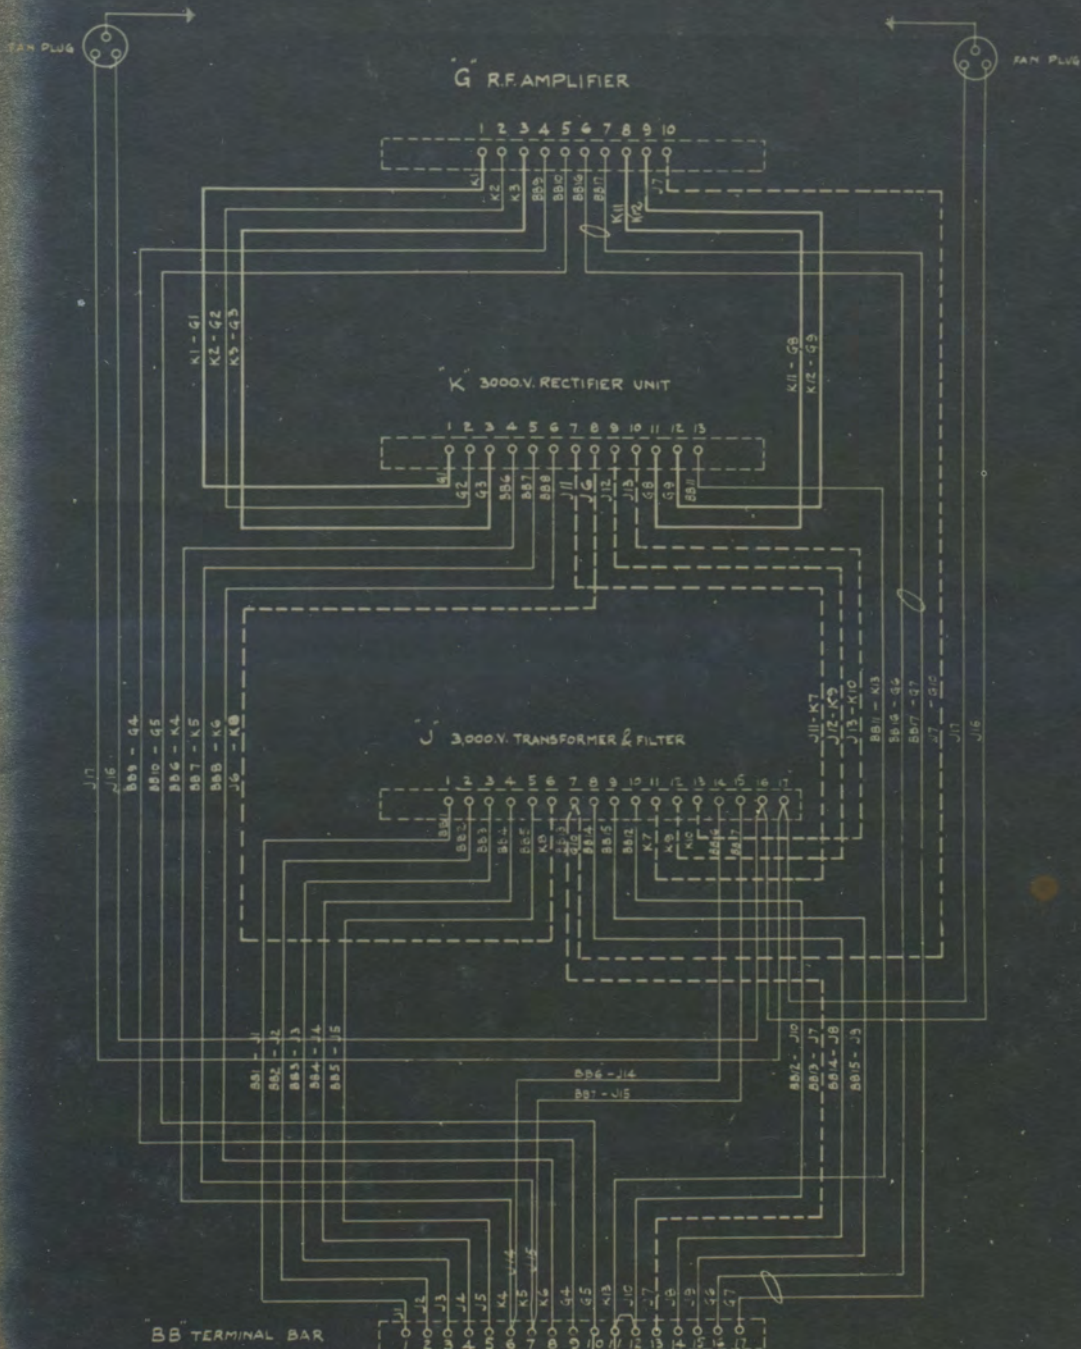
FAN PLUG

FAN PLUG

"G" R.F. AMPLIFIER

1 2 3 4 5 6 7 8 9 10

K1 K2 K3 BB9 BB10 BB16 BB17 K11 K12 J7

K1 - G1
K2 - G2
K3 - G3

K11 - G8
K12 - G9

"K" 3000.V. RECTIFIER UNIT

1 2 3 4 5 6 7 8 9 10 11 12 13

G1 G2 G3 BB6 BB7 BB8 J11 J6 J12 J13 G8 G9 BB11

J17
J16
BB9 - G4
BB10 - G5
BB6 - K4
BB7 - K5
BB8 - K6
J6 - K8

J11 - K7
J12 - K9
J13 - K10
BB11 - K13
BB16 - G6
BB17 - G7
J7 - G10
J17
J16

"J" 3,000.V. TRANSFORMER & FILTER

1 2 3 4 5 6 7 8 9 10 11 12 13 14 15 16 17

BB1 BB2 BB3 BB4 BB5 K8 BB13 BB14 BB15 BB12 K7 K9 K10 BB6 BB7

BB1 - J1
BB2 - J2
BB3 - J3
BB4 - J4
BB5 - J5

BB6 - J14
BB7 - J15

BB12 - J10
BB13 - J7
BB14 - J8
BB15 - J9

J11 J2 J3 J4 J5 K4 J14 K5 J15 K6 G4 G5 K13 J10 J7 J8 J9 G6 G7

"BB" TERMINAL BAR

1 2 3 4 5 6 7 8 9 10 11 12 13 14 15 16 17